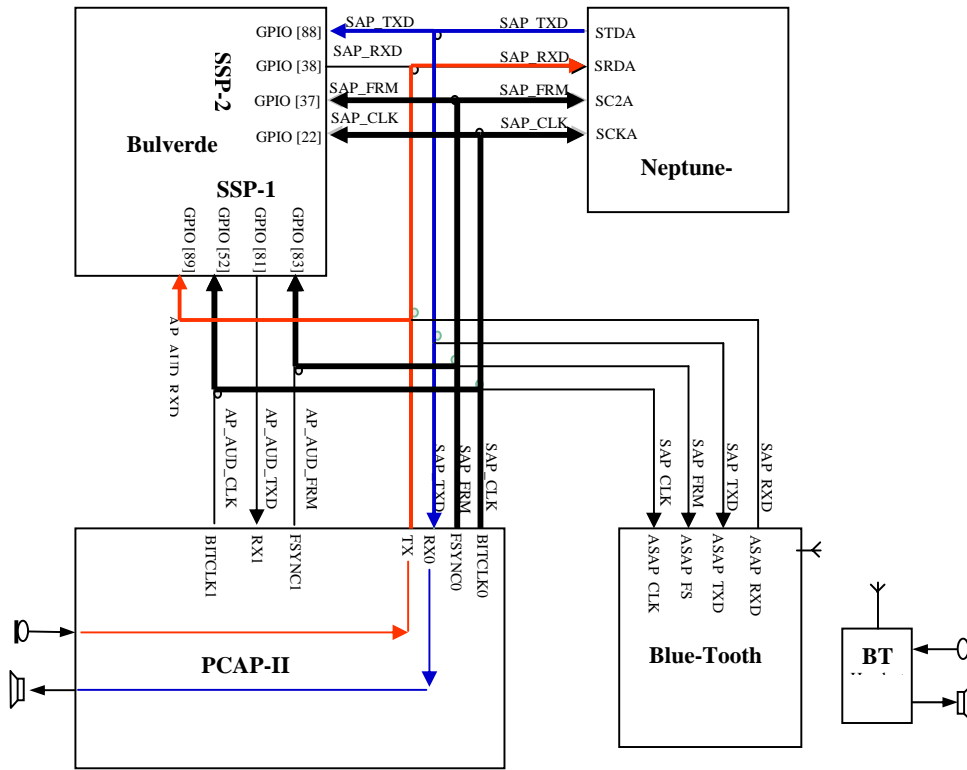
SSP-2

Bulverde

SSP-1

GPIO [88]
GPIO [38]
GPIO [37]
GPIO [22]

SAP_TXD
SAP_RXD
SAP_FRM
SAP_CLK

SAP_TXD
SAP_RXD
SAP_FRM
SAP_CLK

STDA
SRDA
SC2A
SCKA

Neptune-

GPIO [89]
GPIO [52]
GPIO [81]
GPIO [83]

AP_AUD_RXD
AP_AUD_CLK
AP_AUD_TXD
AP_AUD_FRM

SAP_TXD
SAP_FRM
SAP_CLK

SAP_CLK
SAP_FRM
SAP_TXD
SAP_RXD

BITCLK1
RX1
FSYNC1
TX
RX0
FSYNC0
BITCLK0

ASAP_CLK
ASAP_FS
ASAP_TXD
ASAP_RXD

PCAP-II

Blue-Tooth

BT
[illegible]